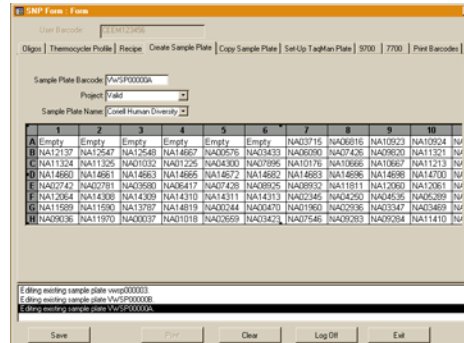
SNP Form : Form

User Barcode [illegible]

Oligo | Thermocycler Profile | Recipe | Create Sample Plate | Copy Sample Plate | Set-Up TaqMan Plate | 9700 | 7700 | Print Barcodes

Sample Plate Barcode VWSP00000A

Project Valid

Sample Plate Name Coriell Human Diversity

| | 1 | 2 | 3 | 4 | 5 | 6 | 7 | 8 | 9 | 10 | |
|---|---|---|---|---|---|---|---|---|---|---|---|
| A | Empty | Empty | Empty | Empty | Empty | Empty | NA03715 | NA06816 | NA10923 | NA10924 | N |
| B | NA12137 | NA12547 | NA12548 | NA14667 | NA00576 | NA03433 | NA06090 | NA07426 | NA09820 | NA11321 | N |
| C | NA11324 | NA11325 | NA01032 | NA01225 | NA04300 | NA07895 | NA10176 | NA10666 | NA10667 | NA11213 | N |
| D | NA14660 | NA14661 | NA14663 | NA14665 | NA14672 | NA14682 | NA14683 | NA14696 | NA14698 | NA14700 | N |
| E | NA02742 | NA02781 | NA03580 | NA06417 | NA07428 | NA08925 | NA08932 | NA11811 | NA12060 | NA12061 | N |
| F | NA12064 | NA14308 | NA14309 | NA14310 | NA14311 | NA14313 | NA02345 | NA04250 | NA04535 | NA05209 | N |
| G | NA11589 | NA11590 | NA13787 | NA14819 | NA00244 | NA00470 | NA01960 | NA02936 | NA03347 | NA03469 | N |
| H | NA09036 | NA11970 | NA00037 | NA01018 | NA02659 | NA03423 | NA07546 | NA09283 | NA09284 | NA11410 | N |

Editing existing sample plate vwsp000003.
Editing existing sample plate VWSP00000B.
Editing existing sample plate VWSP00000A.

Save | Print | Clear | Log Off | Exit